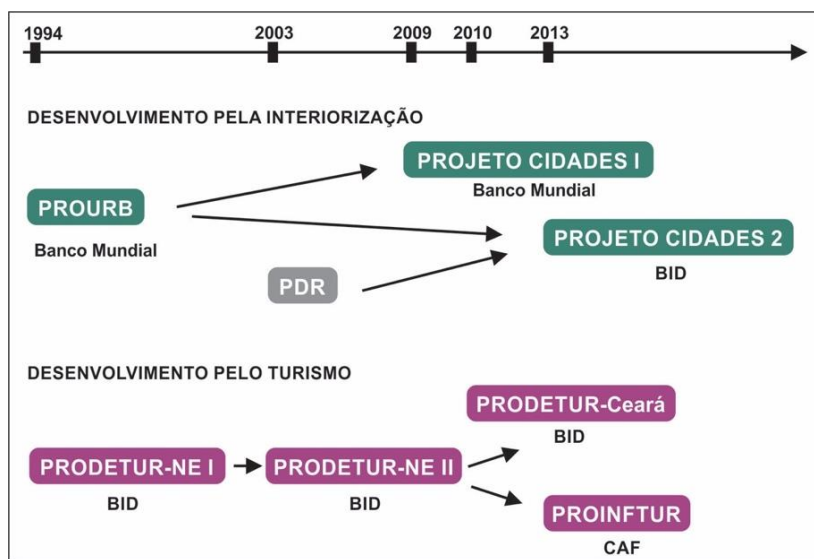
1994 2003 2009 2010 2013

DESENVOLVIMENTO PELA INTERIORIZAÇÃO

PROJETO CIDADES I
Banco Mundial

PROURB
Banco Mundial

PROJETO CIDADES 2
BID

PDR

DESENVOLVIMENTO PELO TURISMO

PRODETUR-Ceará
BID

PRODETUR-NE I
BID

PRODETUR-NE II
BID

PROINFTUR
CAF